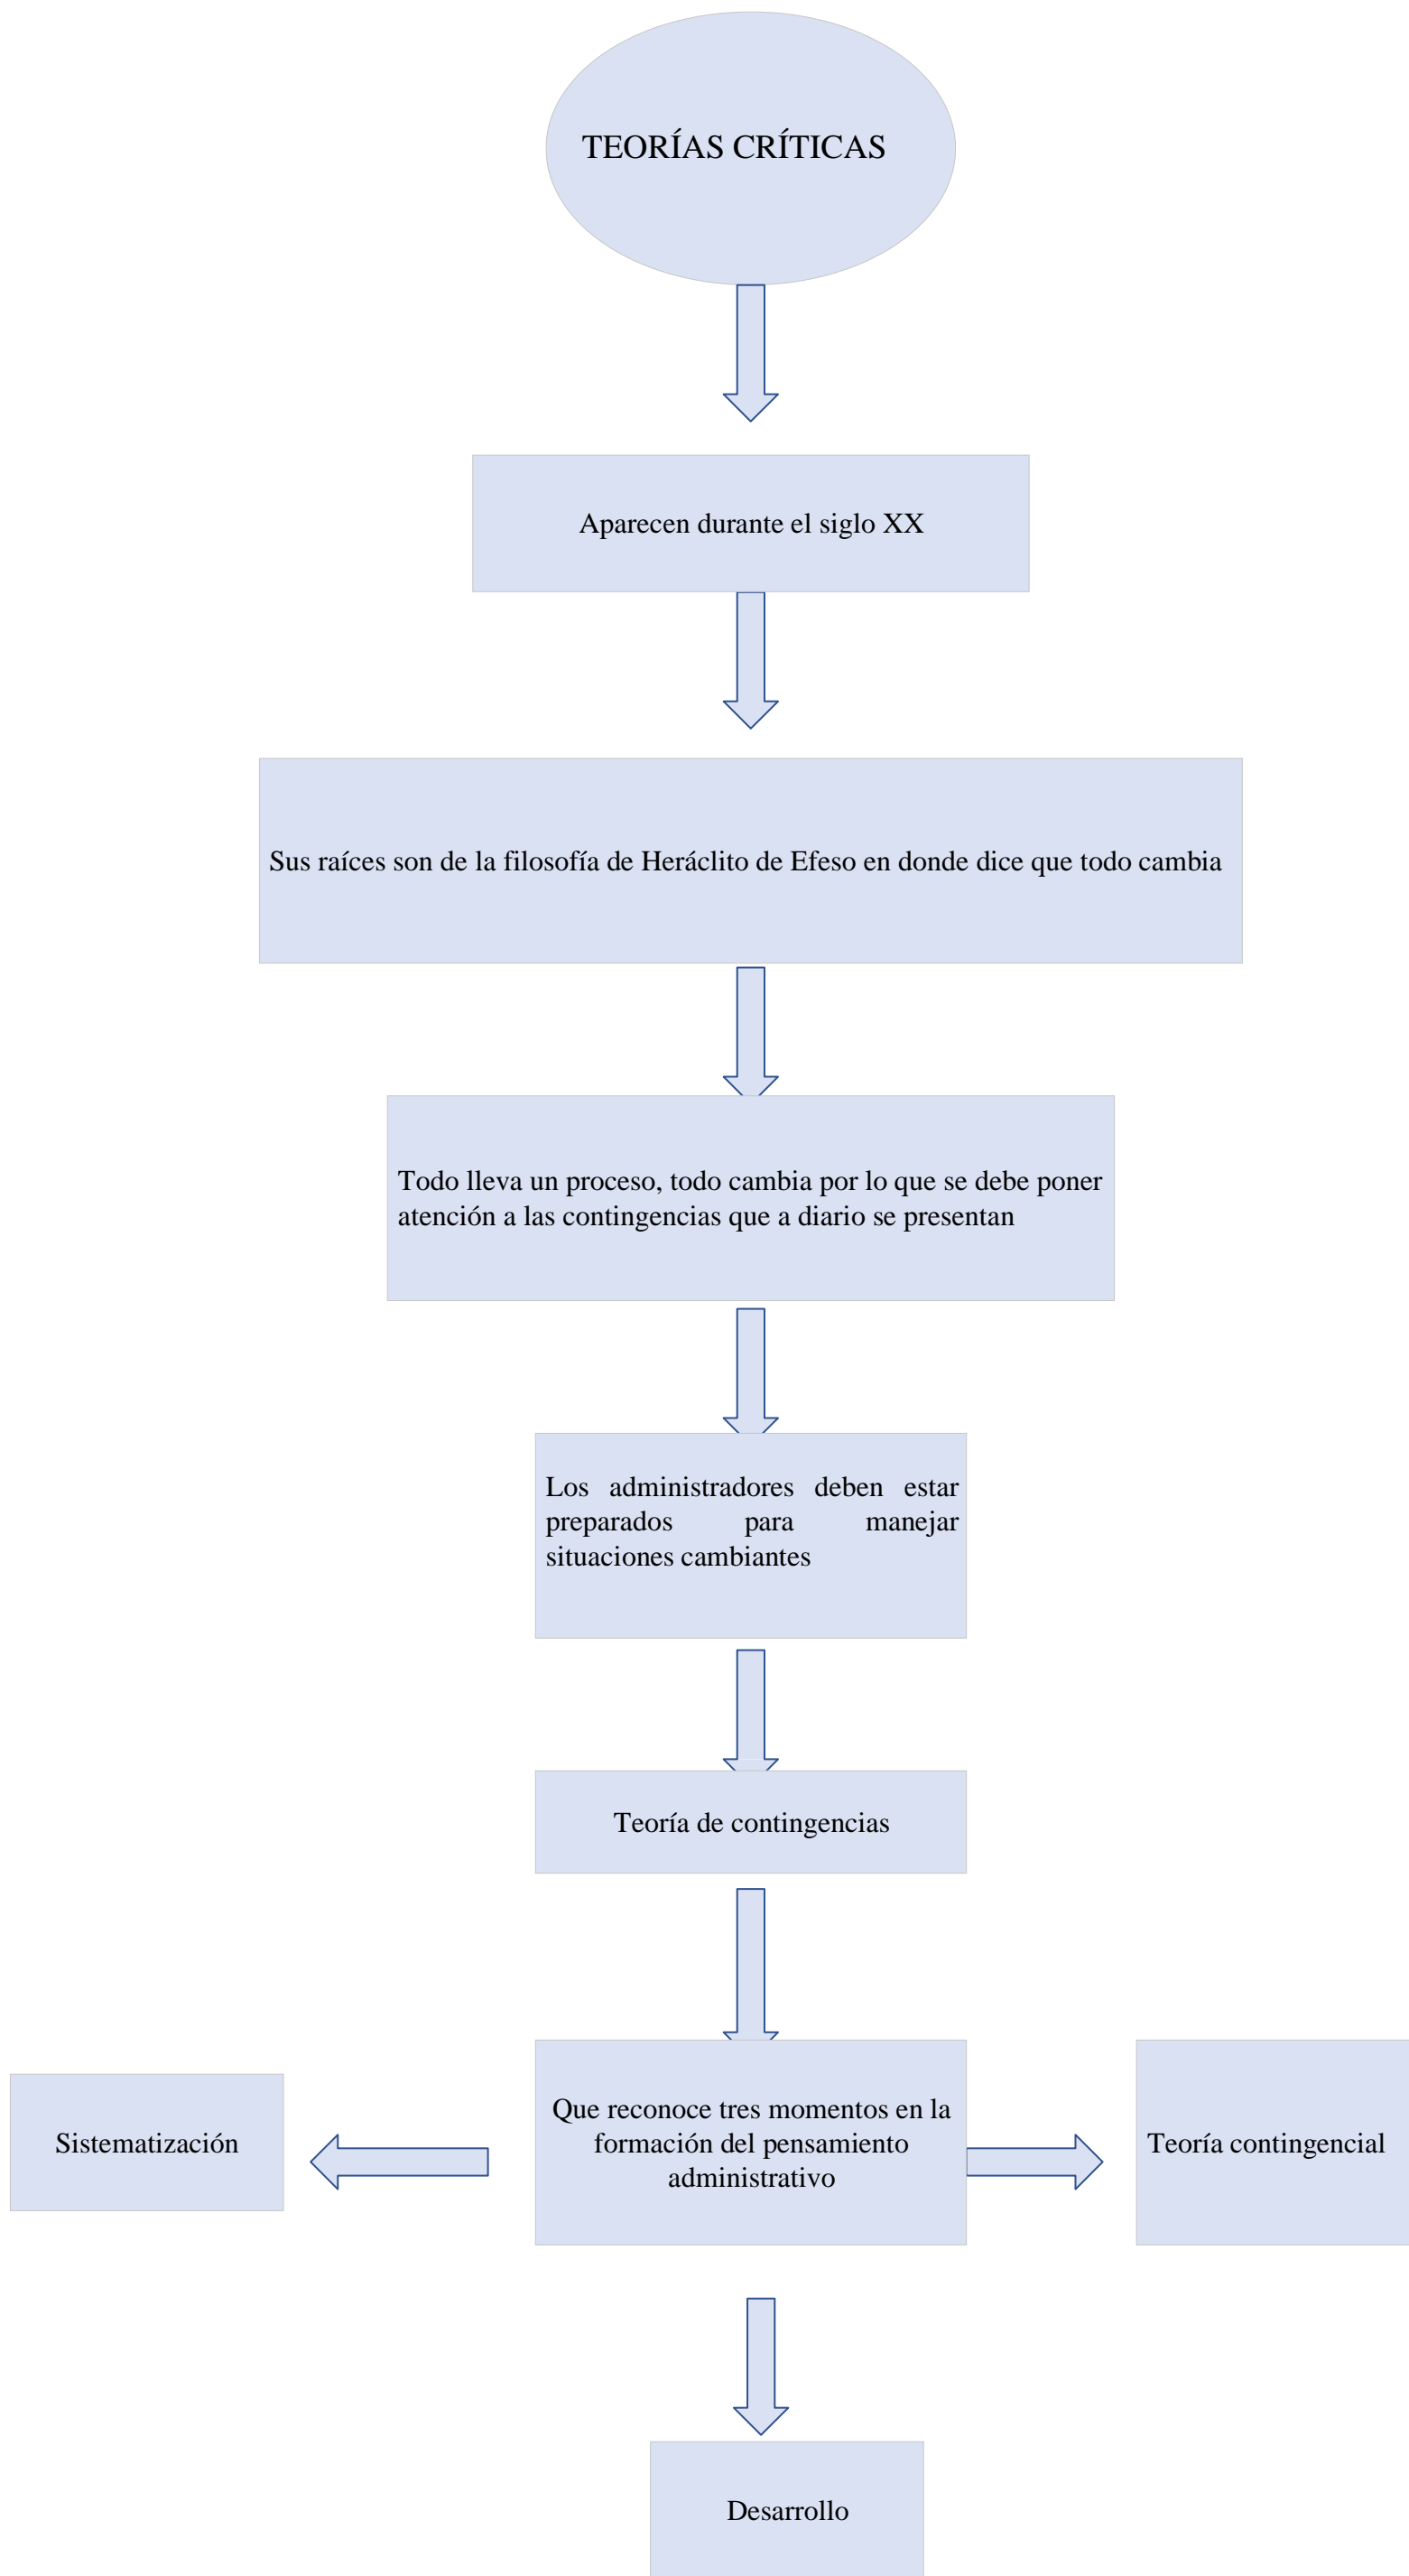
TEORÍAS CRÍTICAS

Aparecen durante el siglo XX

Sus raíces son de la filosofía de Heráclito de Efeso en donde dice que todo cambia

Todo lleva un proceso, todo cambia por lo que se debe poner atención a las contingencias que a diario se presentan

Los administradores deben estar preparados para manejar situaciones cambiantes

Teoría de contingencias

Sistematización

Que reconoce tres momentos en la formación del pensamiento administrativo

Teoría contingencial

Desarrollo